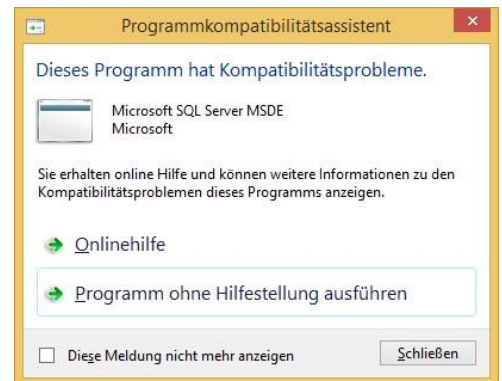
Programmkompatibilitätsassistent

Dieses Programm hat Kompatibilitätsprobleme.

Microsoft SQL Server MSDE
Microsoft

Sie erhalten online Hilfe und können weitere Informationen zu den Kompatibilitätsproblemen dieses Programms anzeigen.

Onlinehilfe

Programm ohne Hilfestellung ausführen

Diese Meldung nicht mehr anzeigen

Schließen